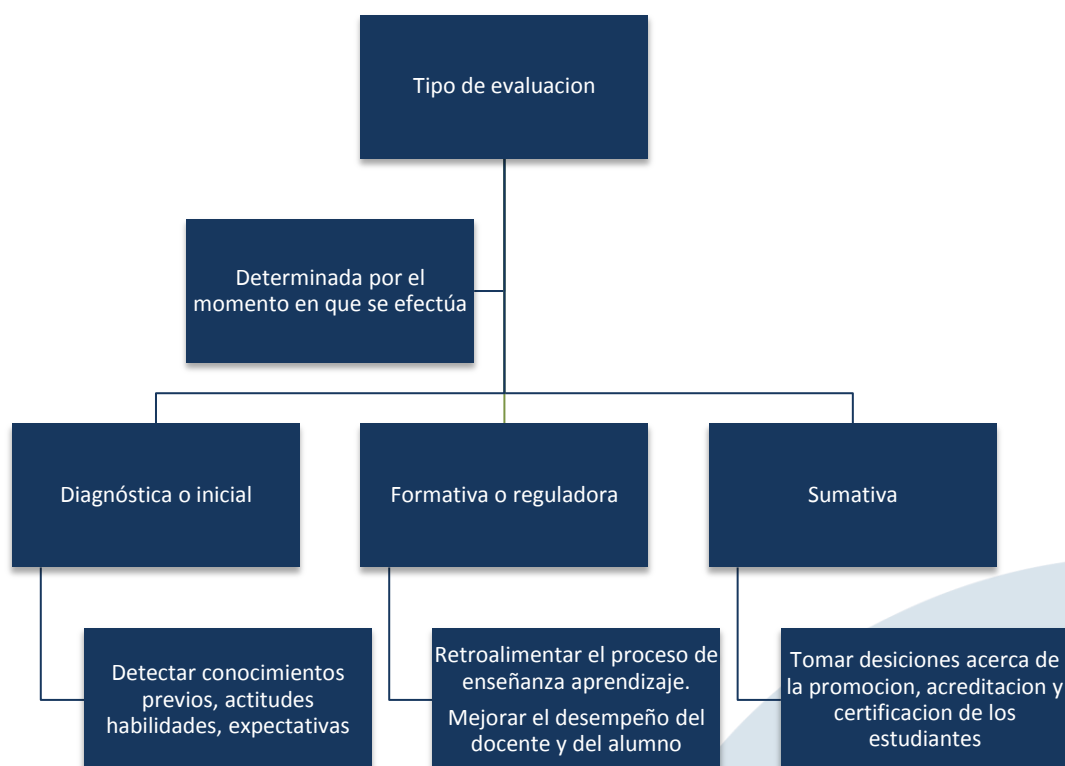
Tipo de evaluacion

Determinada por el momento en que se efectúa

Diagnóstica o inicial

Formativa o reguladora

Sumativa

Detectar conocimientos previos, actitudes habilidades, expectativas

Retroalimentar el proceso de enseñanza aprendizaje.

Mejorar el desempeño del docente y del alumno

Tomar desiciones acerca de la promocion, acreditacion y certificacion de los estudiantes